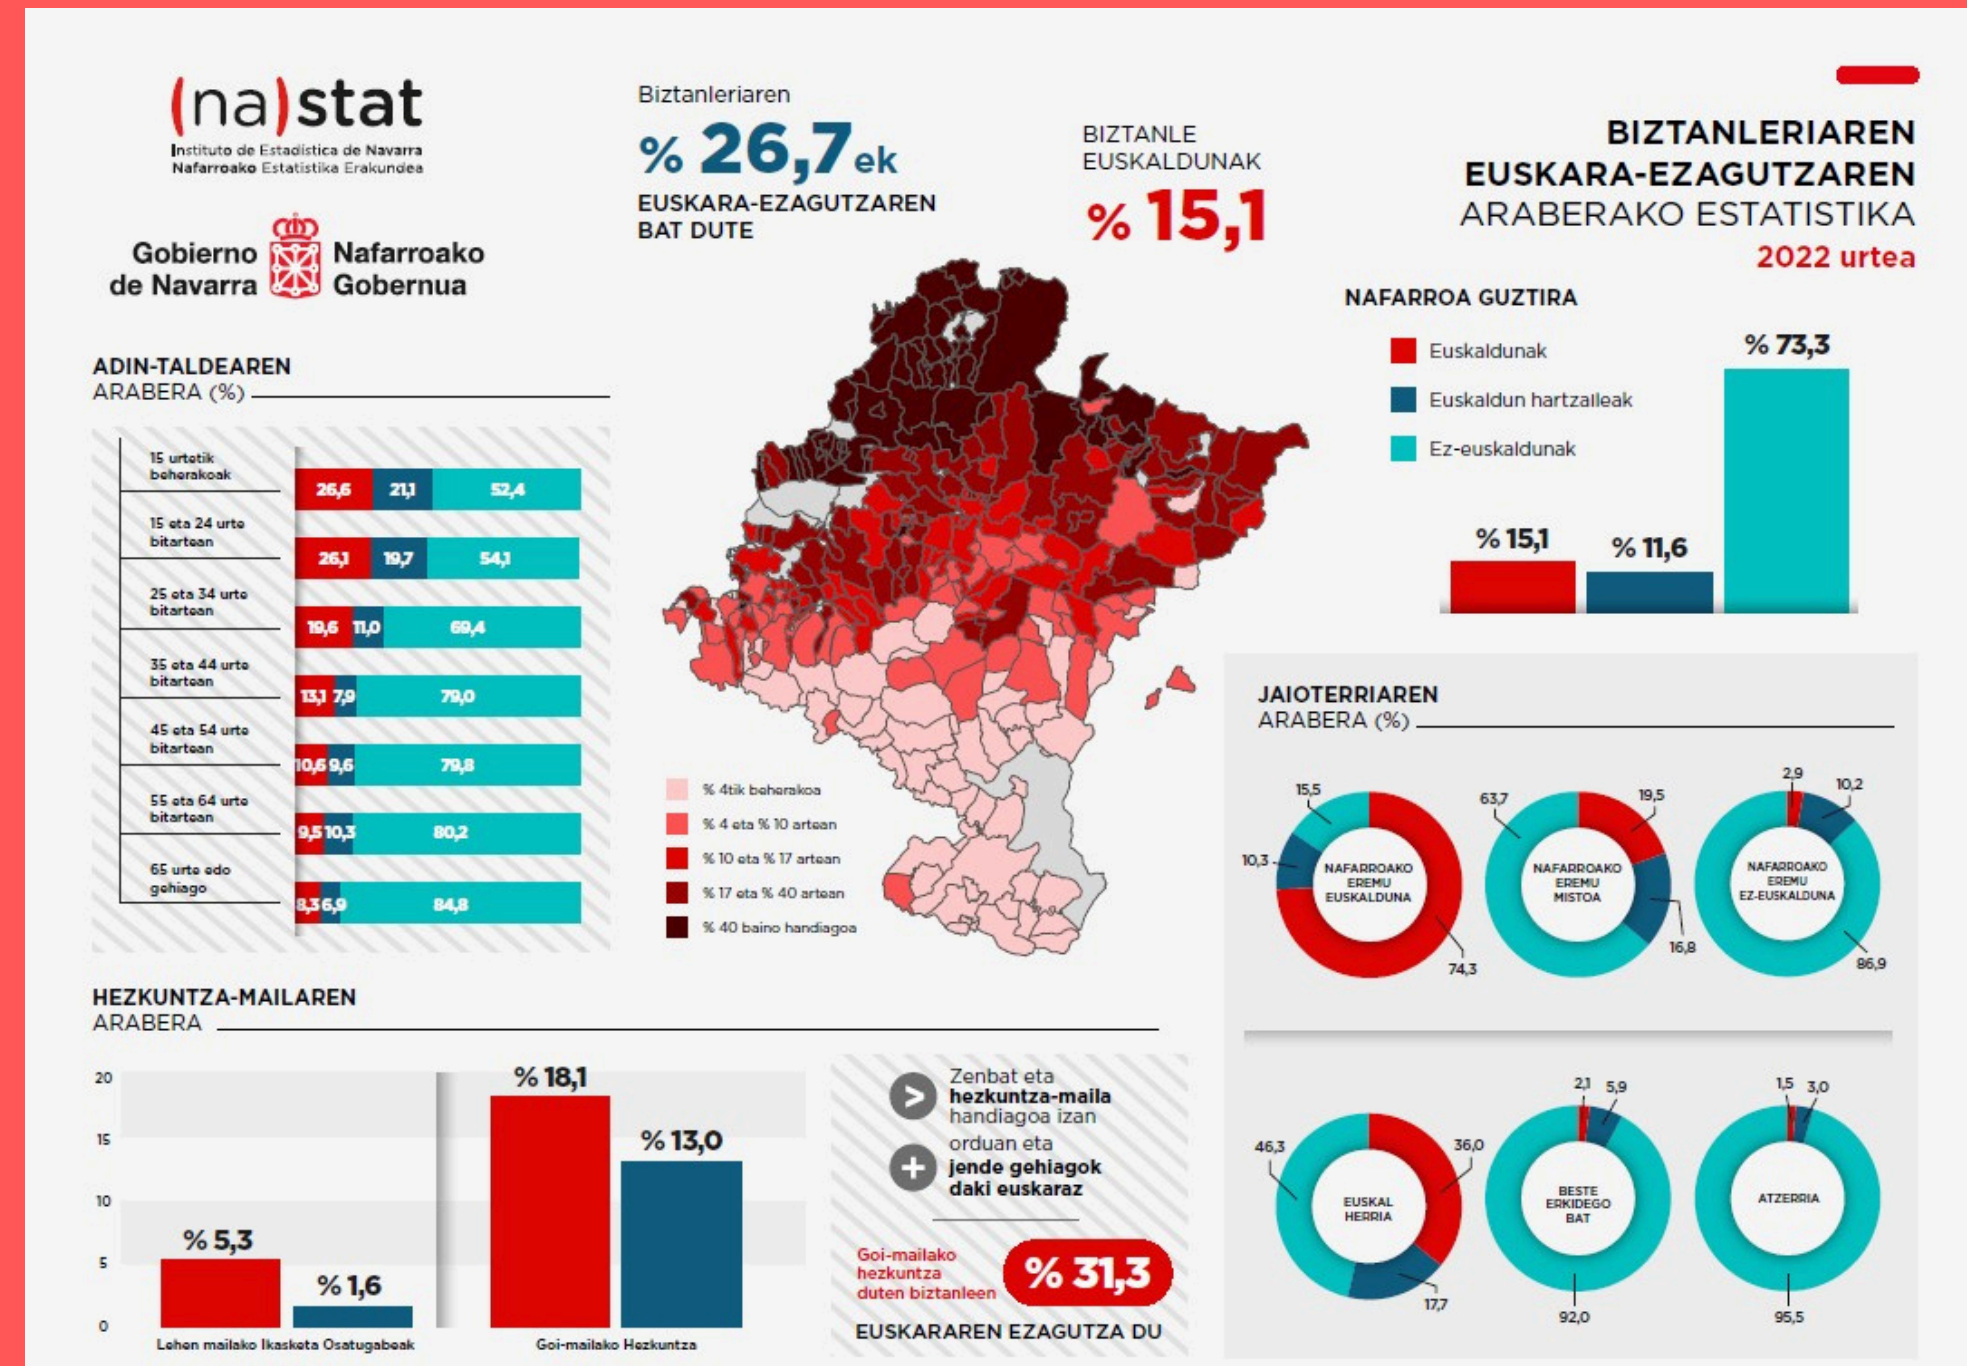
(na)stat
Instituto de Estadística de Navarra
Nafarroako Estatistika Erakundea

Gobierno de Navarra
Nafarroako Gobernua

Biztanleriaren
% 26,7ek
EUSKARA-EZAGUTZAREN BAT DUTE

BIZTANLE EUSKALDUNAK
% 15,1

BIZTANLERIAREN EUSKARA-EZAGUTZAREN ARABERAKO ESTATISTIKA
2022 urtea

NAFARROA GUZTIRA
Euskaldunak
Euskaldun hartzaileak
Ez-euskaldunak
% 15,1
% 11,6
% 73,3

ADIN-TALDEAREN ARABERA (%)

| | | | |
|---|---|---|---|
| 15 urtetik beherakoak | 26,6 | 21,1 | 52,4 |
| 15 eta 24 urte bitartean | 26,1 | 19,7 | 54,1 |
| 25 eta 34 urte bitartean | 19,6 | 11,0 | 69,4 |
| 35 eta 44 urte bitartean | 13,1 | 7,9 | 79,0 |
| 45 eta 54 urte bitartean | 10,6 | 9,6 | 79,8 |
| 55 eta 64 urte bitartean | 9,5 | 10,3 | 80,2 |
| 65 urte edo gehiago | 8,3 | 6,9 | 84,8 |

% 4tik beherakoa
% 4 eta % 10 artean
% 10 eta % 17 artean
% 17 eta % 40 artean
% 40 baino handiagoa

JAIOTERRIAREN ARABERA (%)

NAFARROAKO EREMU EUSKALDUNA
15,5
10,3
74,3

NAFARROAKO EREMU MISTOA
63,7
19,5
16,8

NAFARROAKO EREMU EZ-EUSKALDUNA
2,9
10,2
86,9

EUSKAL HERRIA
46,3
36,0
17,7

BESTE ERKIDEGO BAT
2,1
5,9
92,0

ATZERRIA
1,5
3,0
95,5

HEZKUNTZA-MAILAREN ARABERA

20
15
10
5
0
% 5,3
% 1,6
Lehen mailako Ikasketa Osatugabeak
% 18,1
% 13,0
Goi-mailako Hezkuntza

Zenbat eta hezkuntza-maila handiagoa izan orduan eta jende gehiagok daki euskaraz

Goi-mailako hezkuntza duten biztanleen
% 31,3
EUSKARAREN EZAGUTZA DU